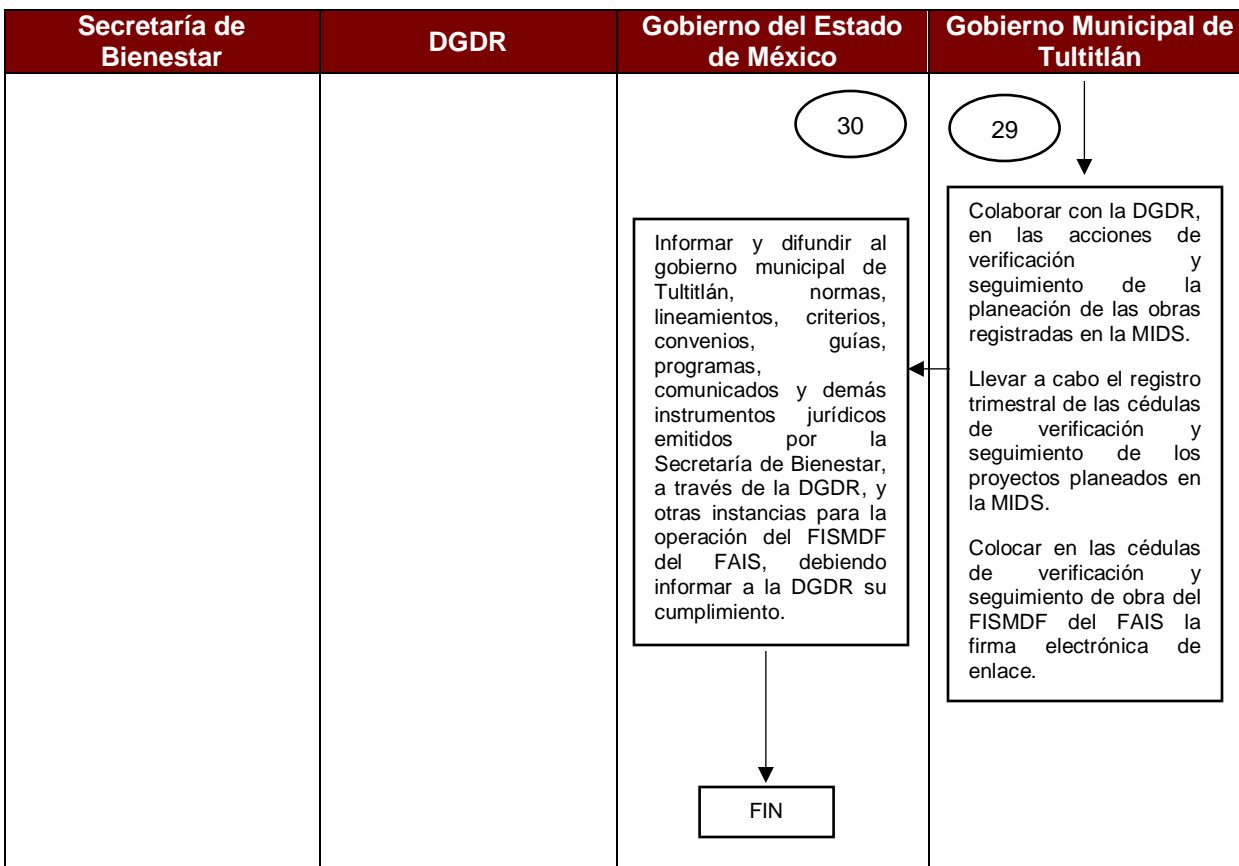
| Secretaría de Bienestar | DGDR | Gobierno del Estado de México | Gobierno Municipal de Tultitlán |
|---|---|---|---|
| | | 30 | 29 |

Colaborar con la DGDR, en las acciones de verificación y seguimiento de la planeación de las obras registradas en la MIDS.

Llevar a cabo el registro trimestral de las cédulas de verificación y seguimiento de los proyectos planeados en la MIDS.

Colocar en las cédulas de verificación y seguimiento de obra del FISMDF del FAIS la firma electrónica de enlace.

Informar y difundir al gobierno municipal de Tultitlán, normas, lineamientos, criterios, convenios, guías, programas, comunicados y demás instrumentos jurídicos emitidos por la Secretaría de Bienestar, a través de la DGDR, y otras instancias para la operación del FISMDF del FAIS, debiendo informar a la DGDR su cumplimiento.

FIN